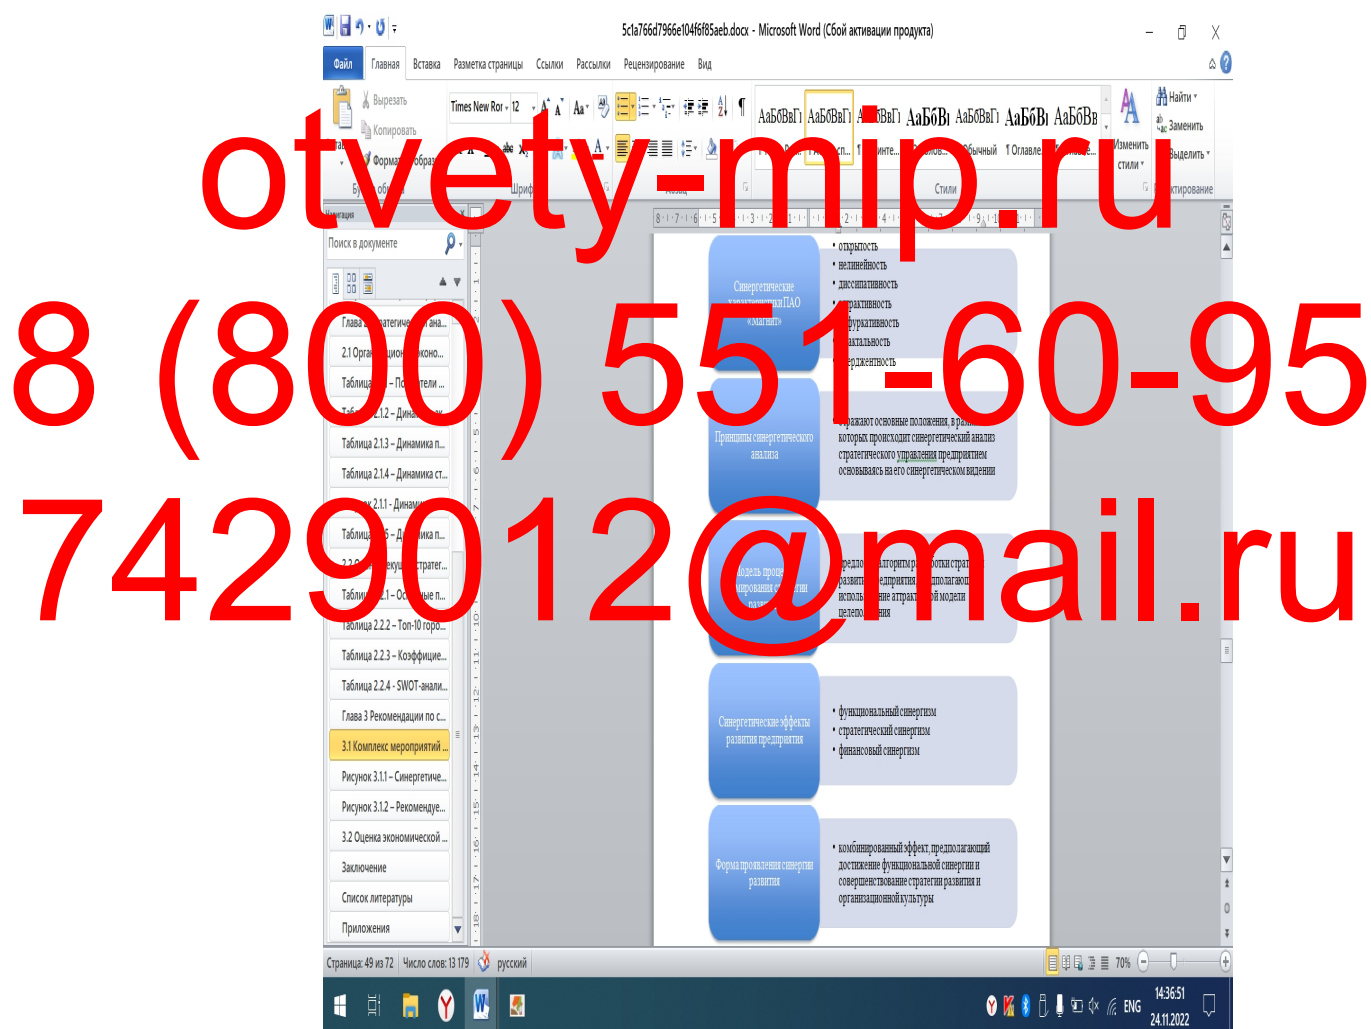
5c1a766d7966e104f6f85aeb.docx - Microsoft Word (Сбой активации продукта)

Файл Главная Вставка Разметка страницы Ссылки Рассылки Рецензирование Вид

Вырезать
Копировать
Формат по образцу
Буфер обмена

Times New Roman 12
Шрифт
Абзац

АаБбВвГг АаБбВвГг АаБбВвГг АаБбВ АаБбВвГг АаБбВ АаБбВв
Обычный 1 Оглавление
Стили
Изменить стили
Найти
Заменить
Выделить
Редактирование

otvety-mip.ru
8 (800) 551-60-95
7429012@mail.ru

Навигация
Поиск в документе

Глава 2 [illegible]
2.1 Орга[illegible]
Таблица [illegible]
Таблица 2.1.2 – Дина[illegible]
Таблица 2.1.3 – Динамика п...
Таблица 2.1.4 – Динамика ст...
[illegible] 2.1.1 – Динам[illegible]
Таблица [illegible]
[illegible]
Таблица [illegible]
Таблица 2.2.2 – Топ-10 горо...
Таблица 2.2.3 – Коэффицие...
Таблица 2.2.4 – SWOT-анали...
Глава 3 Рекомендации по с...
3.1 Комплекс мероприятий ...
Рисунок 3.1.1 – Синергетиче...
Рисунок 3.1.2 – Рекомендуе...
3.2 Оценка экономической ...
Заключение
Список литературы
Приложения

Синергетические характеристики ПАО «Магнит»
• открытость
• нелинейность
• диссипативность
• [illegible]рактивность
• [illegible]фуркативность
• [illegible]актальность
• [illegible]ерженность

Принципы синергетического анализа
отражают основные положения, в ра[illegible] которых происходит синергетический анализ стратегического управления предприятием основываясь на его синергетическом видении

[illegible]одель проце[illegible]ирования с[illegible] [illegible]
предпо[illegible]лгоритм р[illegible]отки стра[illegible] развити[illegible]едприятия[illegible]дполагаю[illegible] использ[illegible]ние аттракт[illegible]й модели целепо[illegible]ния

Синергетические эффекты развития предприятия
• функциональный синергизм
• стратегический синергизм
• финансовый синергизм

Форма проявления синергии развития
• комбинированный эффект, предполагающий достижение функциональной синергии и совершенствование стратегии развития и организационной культуры

Страница: 49 из 72 Число слов: 13 179 русский
70%
ENG 14:36:51 24.11.2022